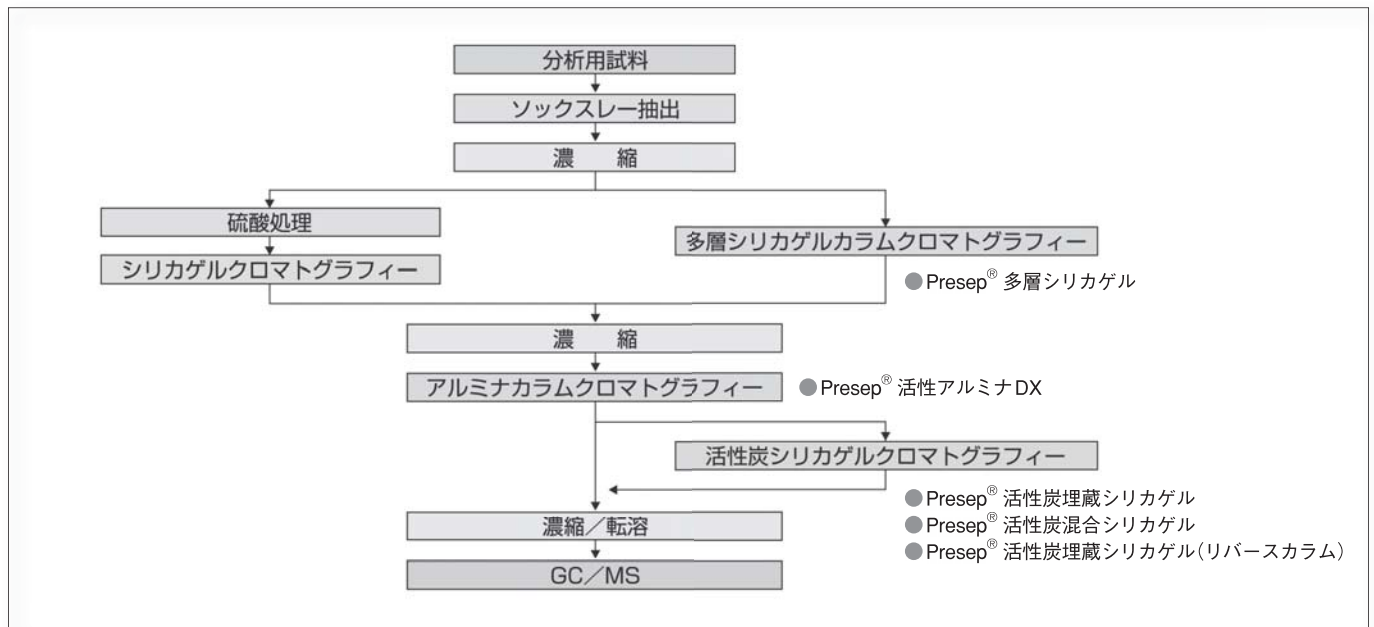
分析用試料

ソックスレー抽出

濃　縮

硫酸処理

シリカゲルクロマトグラフィー

多層シリカゲルカラムクロマトグラフィー

● Presep® 多層シリカゲル

濃　縮

アルミナカラムクロマトグラフィー

● Presep® 活性アルミナDX

活性炭シリカゲルクロマトグラフィー

● Presep® 活性炭埋蔵シリカゲル
● Presep® 活性炭混合シリカゲル
● Presep® 活性炭埋蔵シリカゲル(リバースカラム)

濃縮／転溶

GC／MS